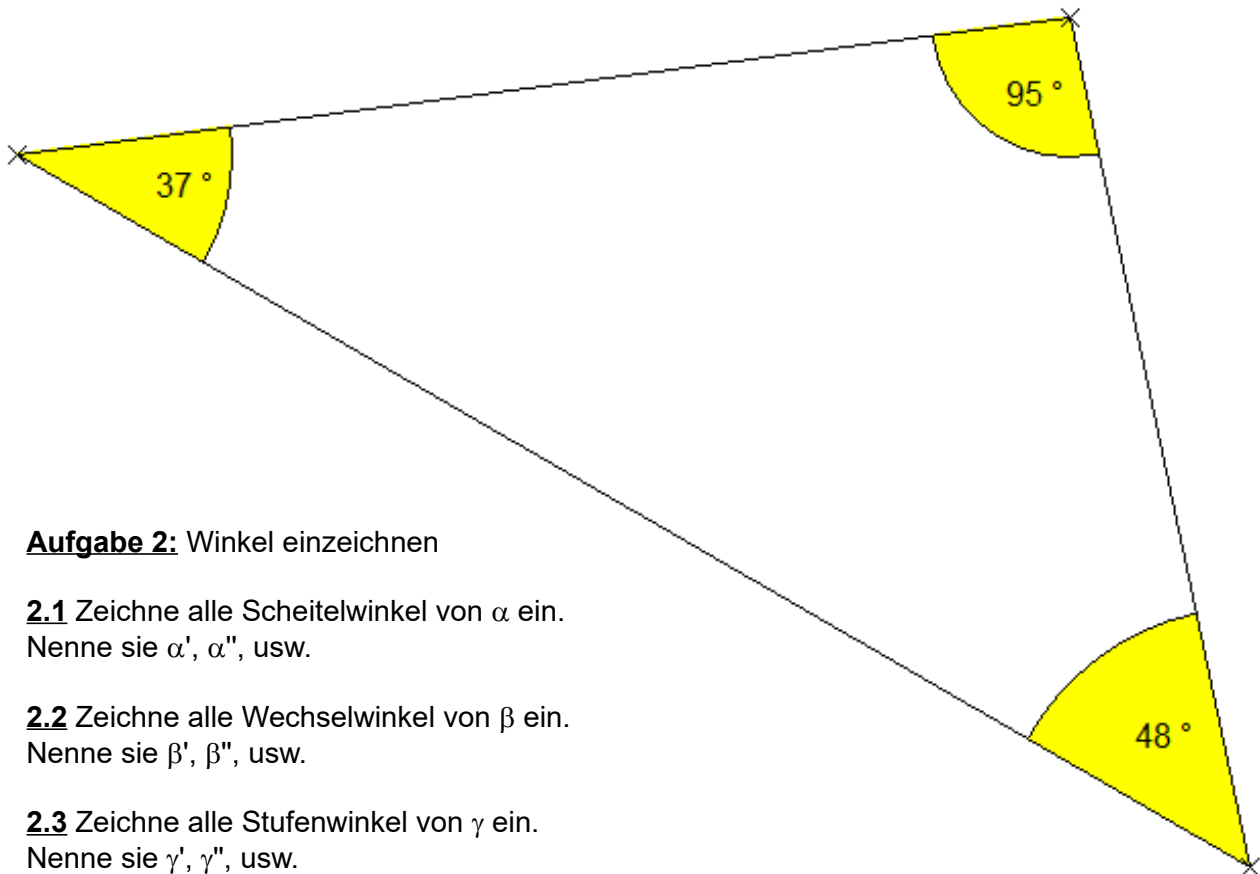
95 °

37 °

48 °

**Aufgabe 2:** Winkel einzeichnen

**2.1** Zeichne alle Scheitelwinkel von $\alpha$ ein. Nenne sie $\alpha'$, $\alpha''$, usw.

**2.2** Zeichne alle Wechselwinkel von $\beta$ ein. Nenne sie $\beta'$, $\beta''$, usw.

**2.3** Zeichne alle Stufenwinkel von $\gamma$ ein. Nenne sie $\gamma'$, $\gamma''$, usw.